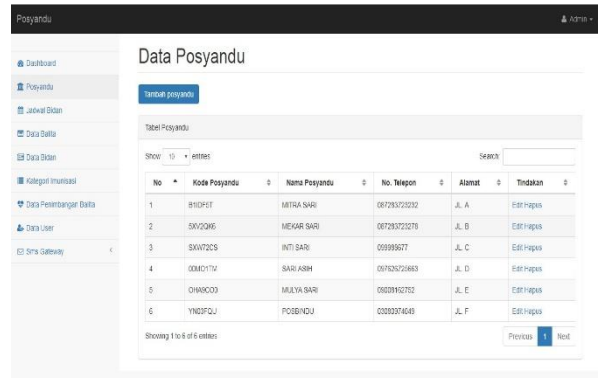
Posyandu

Admin

Dashboard
Posyandu
Jadwal Bidan
Data Balita
Data Bidan
Kategori Imunisasi
Data Perkembangan Balita
Data User
Sms Gateway

Data Posyandu

Tambah posyandu

Tabel Posyandu

Show 10 entries

Search:

| No | Kode Posyandu | Nama Posyandu | No. Telepon | Alamat | Tindakan |
|---|---|---|---|---|---|
| 1 | B1DF5T | MITRA SARI | 087283723232 | JL A | Edit Hapus |
| 2 | SXV2QK6 | MEKAR SARI | 087283723278 | JL B | Edit Hapus |
| 3 | SXW72CS | INTI SARI | 099998677 | JL C | Edit Hapus |
| 4 | 0DMO17M | SARI ASIH | 097625723663 | JL D | Edit Hapus |
| 5 | OHA9CO3 | MULYA SARI | 09809192752 | JL E | Edit Hapus |
| 6 | YN03FQJ | POSBINDU | 03089374049 | JL F | Edit Hapus |

Showing 1 to 6 of 6 entries

Previous 1 Next